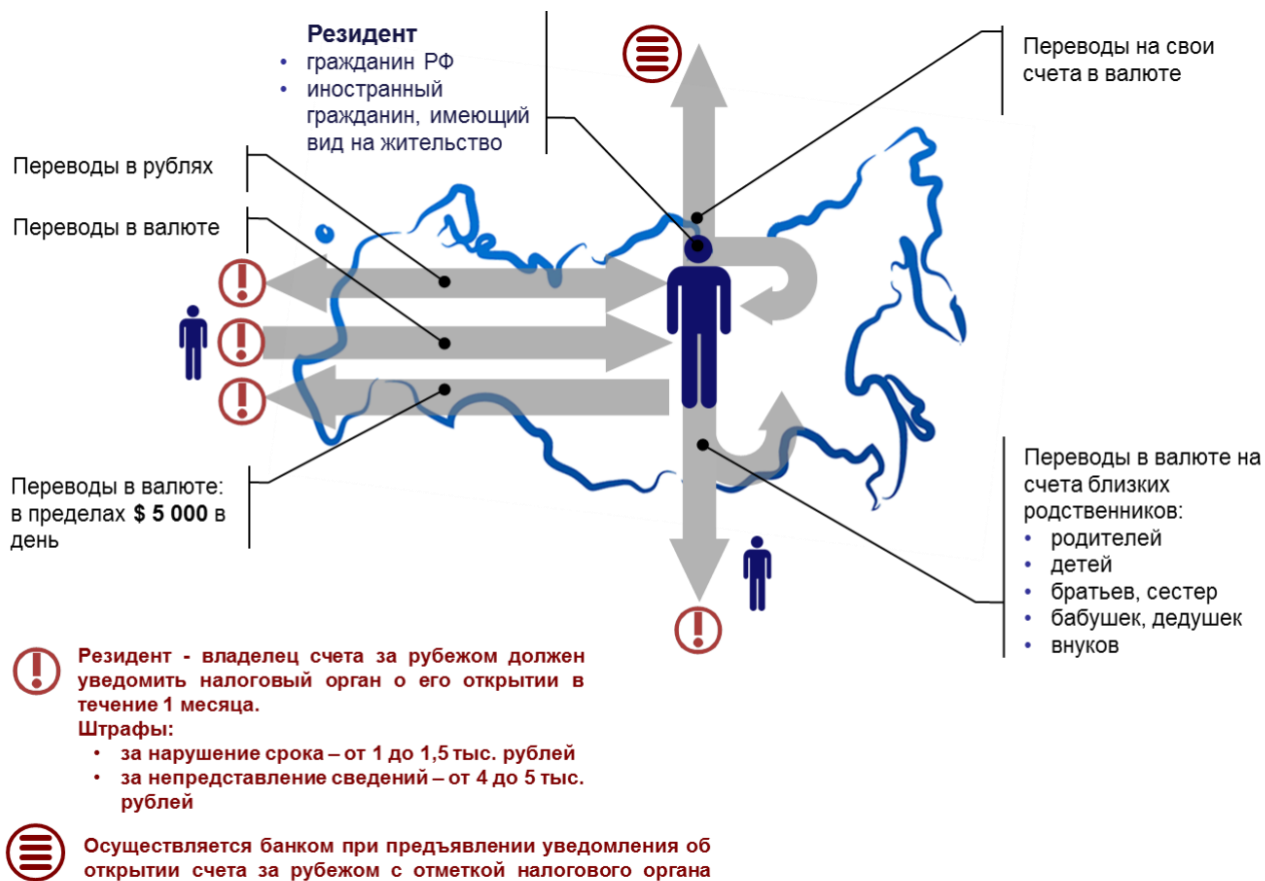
Резидент
• гражданин РФ
• иностранный гражданин, имеющий вид на жительство

Переводы на свои счета в валюте

Переводы в рублях

Переводы в валюте

Переводы в валюте: в пределах $ 5 000 в день

Переводы в валюте на счета близких родственников:
• родителей
• детей
• братьев, сестер
• бабушек, дедушек
• внуков

Резидент - владелец счета за рубежом должен уведомить налоговый орган о его открытии в течение 1 месяца.
Штрафы:
• за нарушение срока – от 1 до 1,5 тыс. рублей
• за непредставление сведений – от 4 до 5 тыс. рублей

Осуществляется банком при предъявлении уведомления об открытии счета за рубежом с отметкой налогового органа